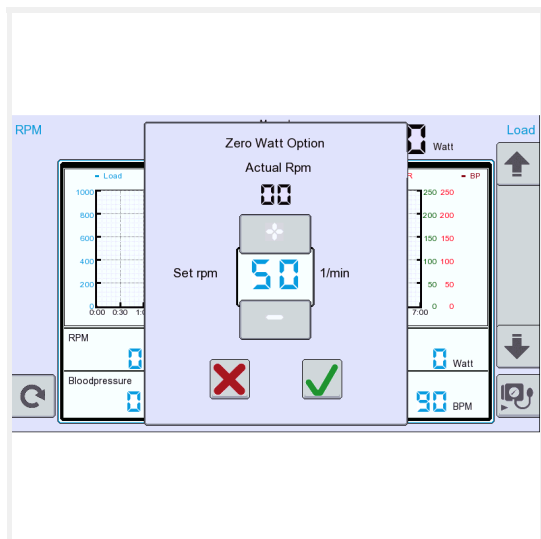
RPM

Load

Watt

Zero Watt Option

Actual Rpm

00

+

Set rpm

50

1/min

–

Load

1000
800
600
400
200
0

0:00 0:30 1:0

R
BP

250 250
200 200
150 150
100 100
50 50
0 0

7:00

RPM

0

Bloodpressure

0

0 Watt

90 BPM